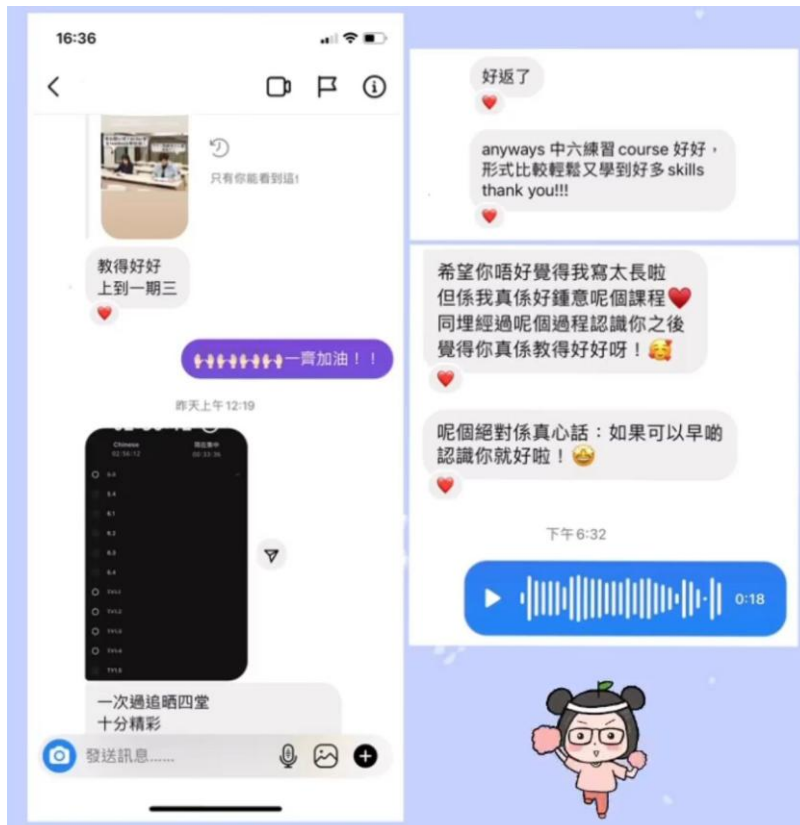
16:36

只有你能看到這!

教得好好
上到一期三

一齊加油！！

昨天上午 12:19

Chinese

一次過追晒四堂
十分精彩

發送訊息......

好返了

anyways 中六練習 course 好好，形式比較輕鬆又學到好多 skills thank you!!!

希望你唔好覺得我寫太長啦
但係我真係好鍾意呢個課程
同埋經過呢個過程認識你之後
覺得你真係教得好好呀！

呢個絕對係真心話：如果可以早啲認識你就好啦！

下午 6:32

0:18